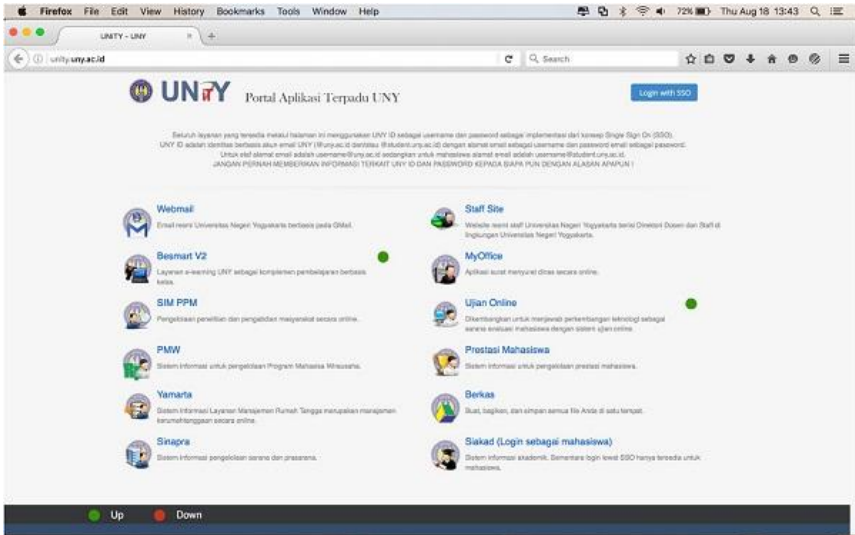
Firefox File Edit View History Bookmarks Tools Window Help

72% Thu Aug 18 13:43

UNITY - UNY

unity.uny.ac.id

Search

UNITY Portal Aplikasi Terpadu UNY

Login with SSO

Seluruh layanan yang tersedia melalui halaman ini menggunakan UNY ID sebagai username dan password sebagai implementasi dari konsep Single Sign On (SSO). UNY ID adalah identitas berbasis akun email UNY (@uny.ac.id dan/atau @student.uny.ac.id) dengan alamat email sebagai username dan password email sebagai password. Untuk staf alamat email adalah username@uny.ac.id sedangkan untuk mahasiswa alamat email adalah username@student.uny.ac.id. JANGAN PERNAH MEMBERIKAN INFORMASI TERKAIT UNY ID DAN PASSWORD KEPADA SIAPA PUN DENGAN ALASAN APAPUN !

Webmail
Email resmi Universitas Negeri Yogyakarta berbasis pada GMail.

Staff Site
Website resmi staff Universitas Negeri Yogyakarta berisi Direktori Dosen dan Staff di lingkungan Universitas Negeri Yogyakarta.

Besmart V2
Layanan e-learning UNY sebagai komplemen pembelajaran berbasis kelas.

MyOffice
Aplikasi surat menyurat dinas secara online.

SIM PPM
Pengelolaan penelitian dan pengabdian masyarakat secara online.

Ujian Online
Dikembangkan untuk menjawab perkembangan teknologi sebagai sarana evaluasi mahasiswa dengan sistem ujian online.

PMW
Sistem informasi untuk pengelolaan Program Mahasiswa Wirausaha.

Prestasi Mahasiswa
Sistem informasi untuk pengelolaan prestasi mahasiswa.

Yamarta
Sistem Informasi Layanan Manajemen Rumah Tangga merupakan manajemen kerumahtanggaan secara online.

Berkas
Buat, bagikan, dan simpan semua file Anda di satu tempat.

Sinapra
Sistem informasi pengelolaan sarana dan prasarana.

Siakad (Login sebagai mahasiswa)
Sistem informasi akademik. Sementara login lewat SSO hanya tersedia untuk mahasiswa.

Up Down